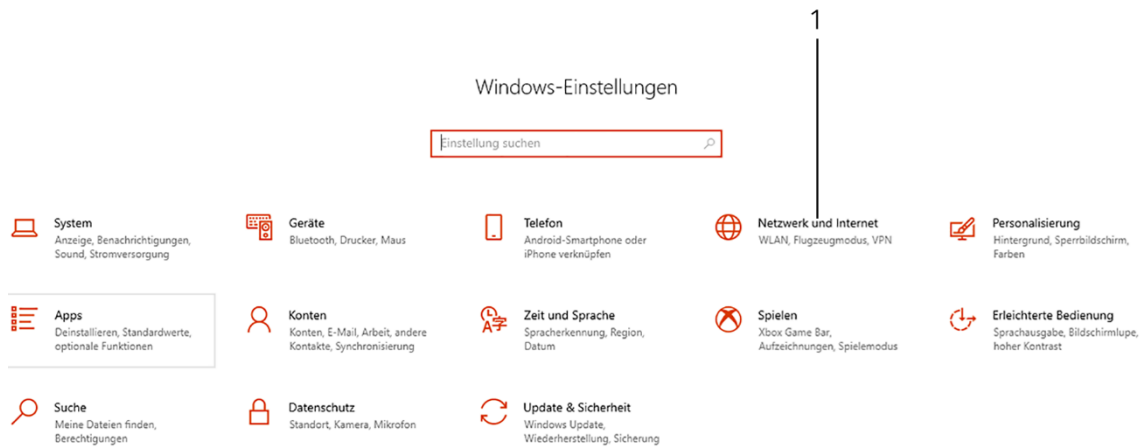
1

Windows-Einstellungen

Einstellung suchen

System
Anzeige, Benachrichtigungen, Sound, Stromversorgung

Geräte
Bluetooth, Drucker, Maus

Telefon
Android-Smartphone oder iPhone verknüpfen

Netzwerk und Internet
WLAN, Flugzeugmodus, VPN

Personalisierung
Hintergrund, Sperrbildschirm, Farben

Apps
Deinstallieren, Standardwerte, optionale Funktionen

Konten
Konten, E-Mail, Arbeit, andere Kontakte, Synchronisierung

Zeit und Sprache
Spracherkennung, Region, Datum

Spielen
Xbox Game Bar, Aufzeichnungen, Spielemodus

Erleichterte Bedienung
Sprachausgabe, Bildschirmlupe, hoher Kontrast

Suche
Meine Dateien finden, Berechtigungen

Datenschutz
Standort, Kamera, Mikrofon

Update & Sicherheit
Windows Update, Wiederherstellung, Sicherung